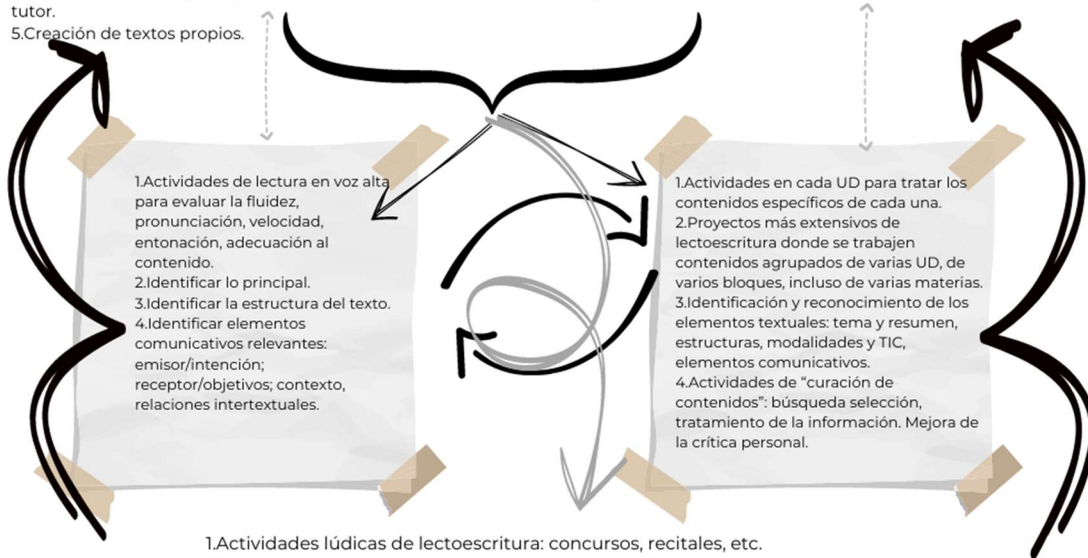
tutor.
5.Creación de textos propios.

1.Actividades de lectura en voz alta para evaluar la fluidez, pronunciación, velocidad, entonación, adecuación al contenido.
2.Identificar lo principal.
3.Identificar la estructura del texto.
4.Identificar elementos comunicativos relevantes: emisor/intención; receptor/objetivos; contexto, relaciones intertextuales.

1.Actividades en cada UD para tratar los contenidos específicos de cada una.
2.Proyectos más extensivos de lectoescritura donde se trabajen contenidos agrupados de varias UD, de varios bloques, incluso de varias materias.
3.Identificación y reconocimiento de los elementos textuales: tema y resumen, estructuras, modalidades y TIC, elementos comunicativos.
4.Actividades de "curación de contenidos": búsqueda selección, tratamiento de la información. Mejora de la crítica personal.

1.Actividades lúdicas de lectoescritura: concursos, recitales, etc.